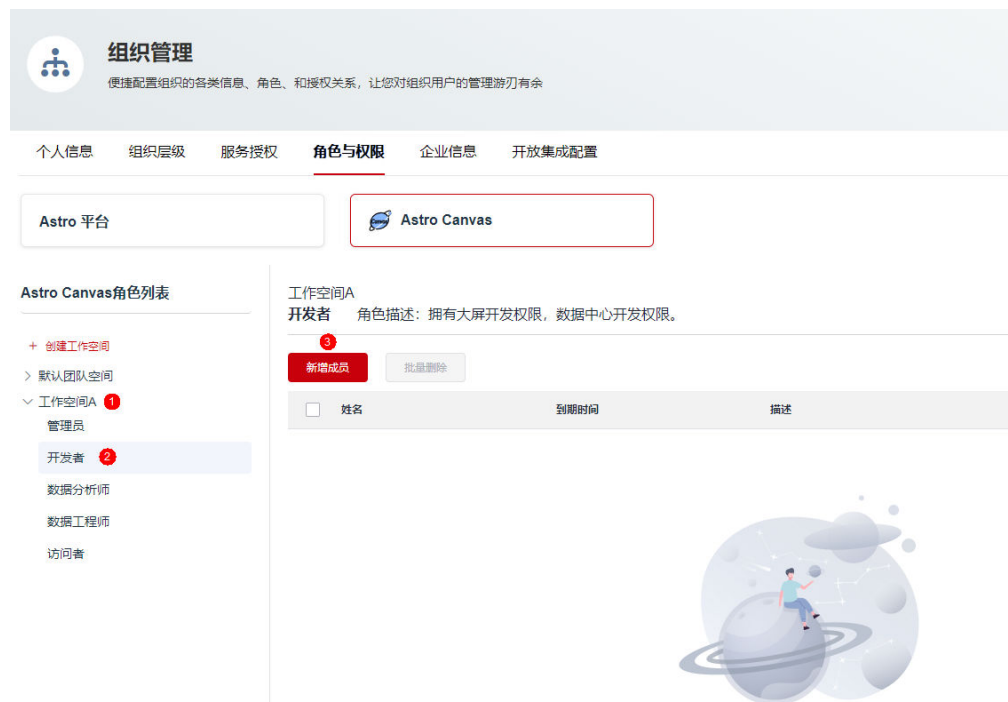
组织管理

便捷配置组织的各类信息、角色、和授权关系，让您对组织用户的管理游刃有余

个人信息 组织层级 服务授权 角色与权限 企业信息 开放集成配置

Astro 平台

Astro Canvas

Astro Canvas角色列表

+ 创建工作空间

> 默认团队空间

工作空间A 1

管理员

开发者 2

数据分析师

数据工程师

访问者

工作空间A

开发者 角色描述：拥有大屏开发权限，数据中心开发权限。

3

新增成员 批量删除

| | 姓名 | 到期时间 | 描述 |
|---|---|---|---|